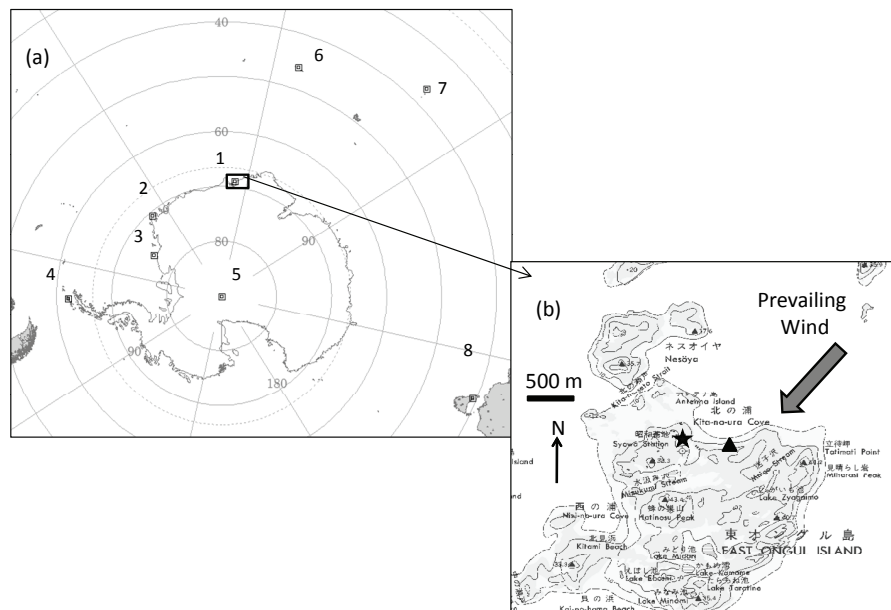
(a)

40

6

7

60

1

2

3

80

90

4

5

90

8

180

(b)

Prevailing Wind

ネスオイヤ
Nesöya

500 m

Kita-no-seto Strait

Antenna Island

北の浦
Kita-no-ura Cove

N

昭和基地
Syowa Station

立待岬
Tatimati Point

見晴らし岩
Miharasi Peak

Island

水汲み沢
Mizukumi Stream

Lake Zyagaimo

西の浦
Nisi-no-ura Cove

Hatinosu Peak

北浜
Kitami Beach

東オングル島
EAST ONGUL ISLAND

みどり池
Lake Midori

Lake Kamome

Lake Ebosi

Lake Tarotine

Lake Minomi

Kaino-hama Beach